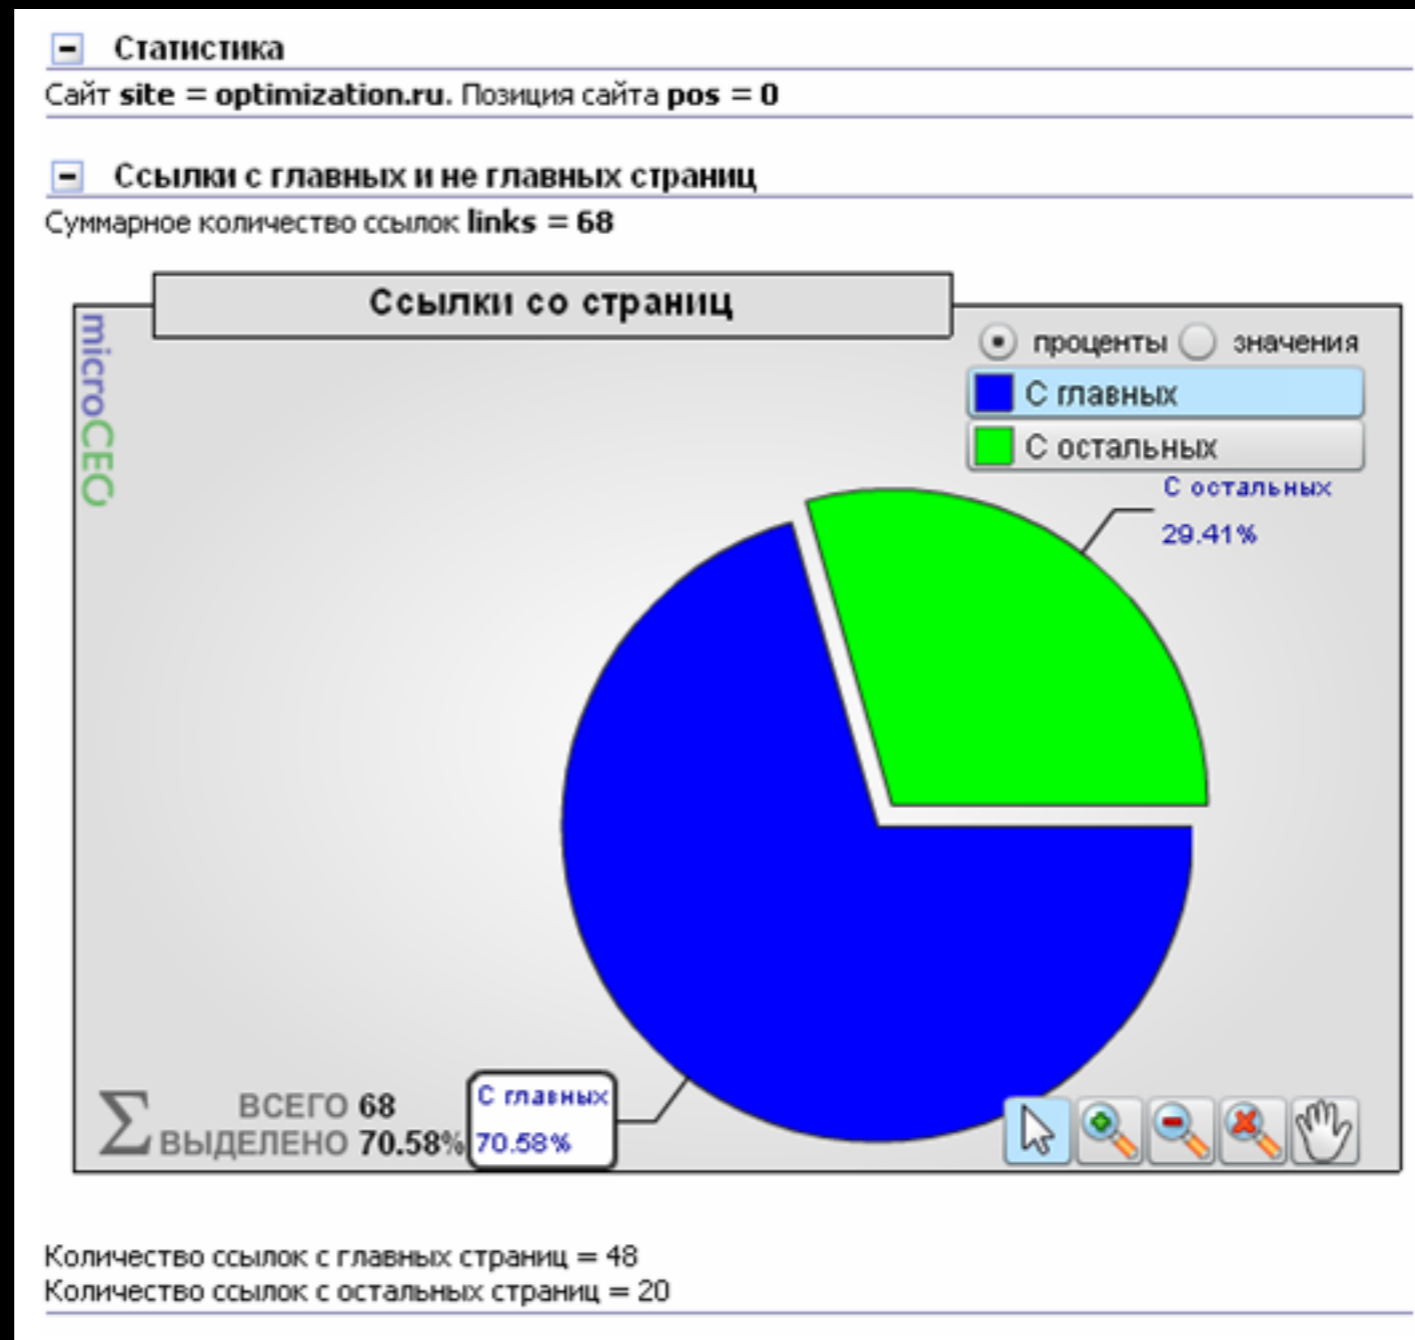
Статистика

Сайт **site = optimization.ru.** Позиция сайта **pos = 0**

Ссылки с главных и не главных страниц

Суммарное количество ссылок **links = 68**

Ссылки со страниц

microCEO

процентызначения

С главных

С остальных

С остальных
29.41%

ВСЕГО 68
ВЫДЕЛЕНО 70.58%

С главных
70.58%

Количество ссылок с главных страниц = 48
Количество ссылок с остальных страниц = 20